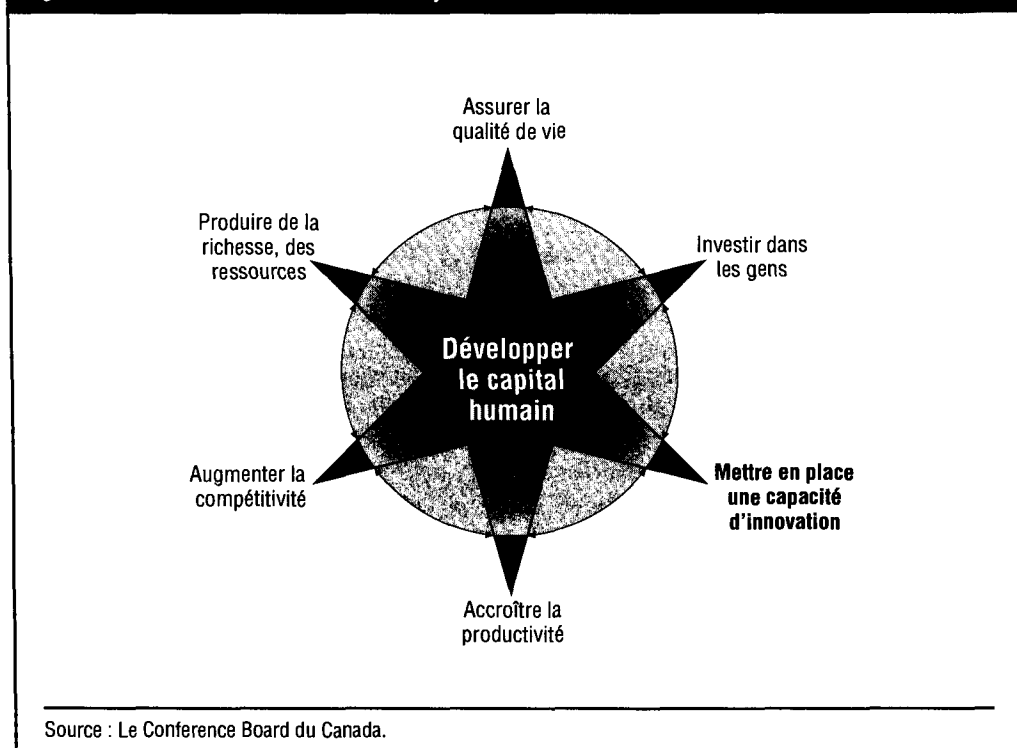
Assurer la qualité de vie

Produire de la richesse, des ressources

Investir dans les gens

Développer le capital humain

Augmenter la compétitivité

Mettre en place une capacité d'innovation

Accroître la productivité

Source : Le Conference Board du Canada.